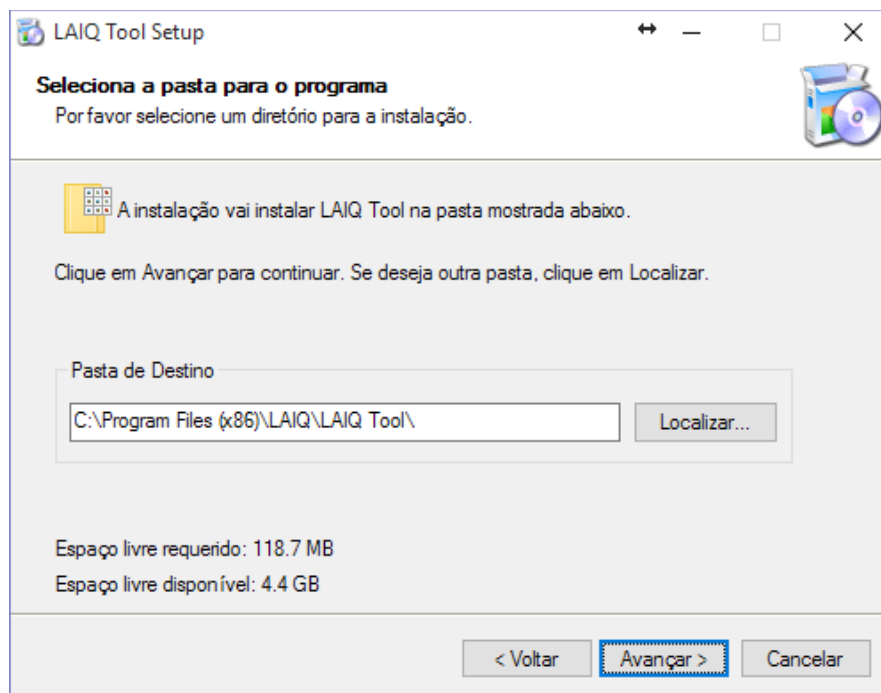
LAIQ Tool Setup

Seleciona a pasta para o programa
Por favor selecione um diretório para a instalação.

A instalação vai instalar LAIQ Tool na pasta mostrada abaixo.

Clique em Avançar para continuar. Se deseja outra pasta, clique em Localizar.

Pasta de Destino

C:\Program Files (x86)\LAIQ\LAIQ Tool\

Localizar...

Espaço livre requerido: 118.7 MB

Espaço livre disponível: 4.4 GB

< Voltar

Avançar >

Cancelar